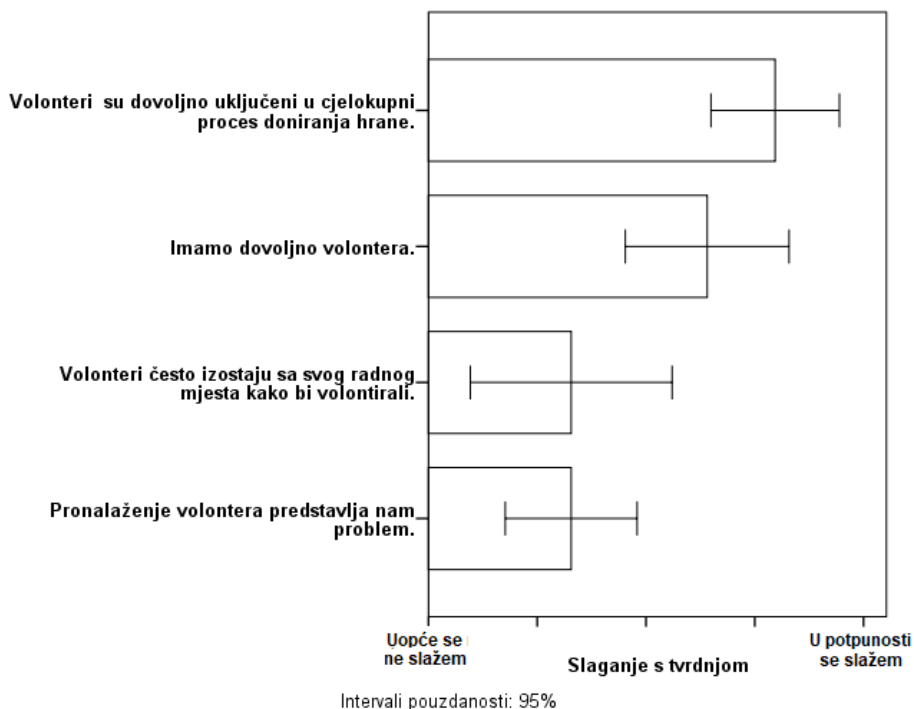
Volonteri su dovoljno uključeni u cjelokupni proces doniranja hrane.

Imamo dovoljno volontera.

Volonteri često izostaju sa svog radnog mjesta kako bi volontirali.

Pronalaženje volontera predstavlja nam problem.

Uopće se ne slažem

Slaganje s tvrdnjom

U potpunosti se slažem

Intervali pouzdanosti: 95%